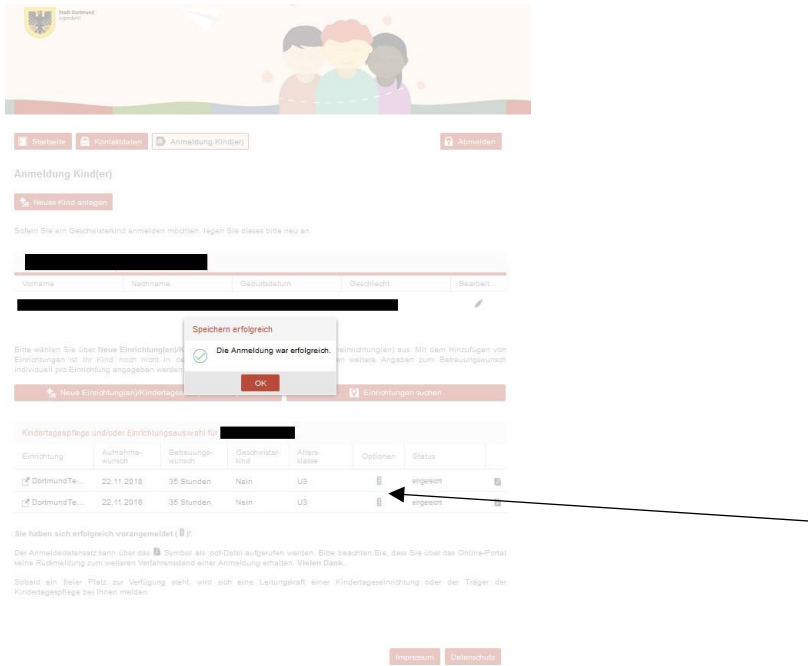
Stadt Dortmund
Jugendamt

Startseite Kontaktdaten Anmeldung Kind(er) Abmelden

Anmeldung Kind(er)

Neues Kind anlegen

Sofern Sie ein Geschwisterkind anmelden möchten, legen Sie dieses bitte neu an.

| Vorname | Nachname | Geburtsdatum | Geschlecht | Bearbeit... |
|---|---|---|---|---|

Bitte wählen Sie über Neue Einrichtung(en)/K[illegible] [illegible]einrichtung(en)) aus. Mit dem Hinzufügen von Einrichtungen ist Ihr Kind noch nicht in de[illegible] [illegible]n weitere Angaben zum Betreuungswunsch individuell pro Einrichtung angegeben werden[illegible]

Speichern erfolgreich

Die Anmeldung war erfolgreich.

OK

Neue Einrichtung(en)/Kindertages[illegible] Einrichtungen suchen

Kindertagespflege und/oder Einrichtungsauswahl für

| Einrichtung | Aufnahme-wunsch | Betreuungs-wunsch | Geschwister-kind | Alters-klasse | Optionen | Status | |
|---|---|---|---|---|---|---|---|
| DortmundTe... | 22.11.2018 | 35 Stunden | Nein | U3 | | eingereicht | |
| DortmundTe... | 22.11.2018 | 35 Stunden | Nein | U3 | | eingereicht | |

Sie haben sich erfolgreich vorangemeldet.( )!

Den Anmeldedatensatz kann über das Symbol als .pdf-Datei aufgerufen werden. Bitte beachten Sie, dass Sie über das Online-Portal keine Rückmeldung zum weiteren Verfahrensstand einer Anmeldung erhalten. Vielen Dank.

Sobald ein freier Platz zur Verfügung steht, wird sich eine Leitungskraft einer Kindertageseinrichtung oder der Träger der Kindertagespflege bei Ihnen melden.

Impressum Datenschutz